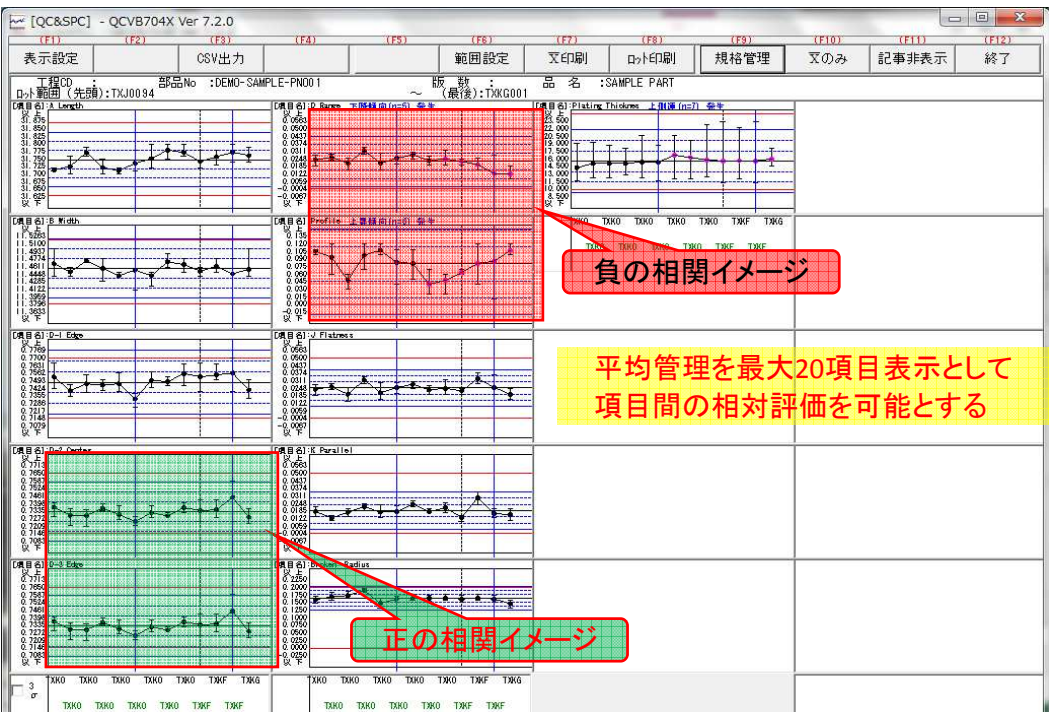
[QC&SPC] - QCVB704X Ver 7.2.0

(F1) 表示設定 (F2) (F3) CSV出力 (F4) (F5) (F6) 範囲設定 (F7) X̄印刷 (F8) ﾛｯﾄ印刷 (F9) 規格管理 (F10) X̄のみ (F11) 記事非表示 (F12) 終了

工程CD : 部品No :DEMO-SAMPLE-PN001 版 数 : 品 名 :SAMPLE PART
ﾛｯﾄ範囲 (先頭):TXJ0094 ～ (最後):TXKG001

[項目名]:A Length
[項目名]:D Range
[項目名]:Plating Thickness
[項目名]:B Width
[項目名]:Profile
[項目名]:D-I Edge
[項目名]:J Flatness
[項目名]:D-2 Center
[項目名]:K Parallel
[項目名]:D-3 Edge
[項目名]:Bracket Radius

負の相関イメージ

平均管理を最大20項目表示として
項目間の相対評価を可能とする

正の相関イメージ

TXKO TXKO TXKO TXKO TXKO TXKF TXKG
TXKO TXKO TXKO TXKO TXKO TXKF TXKF